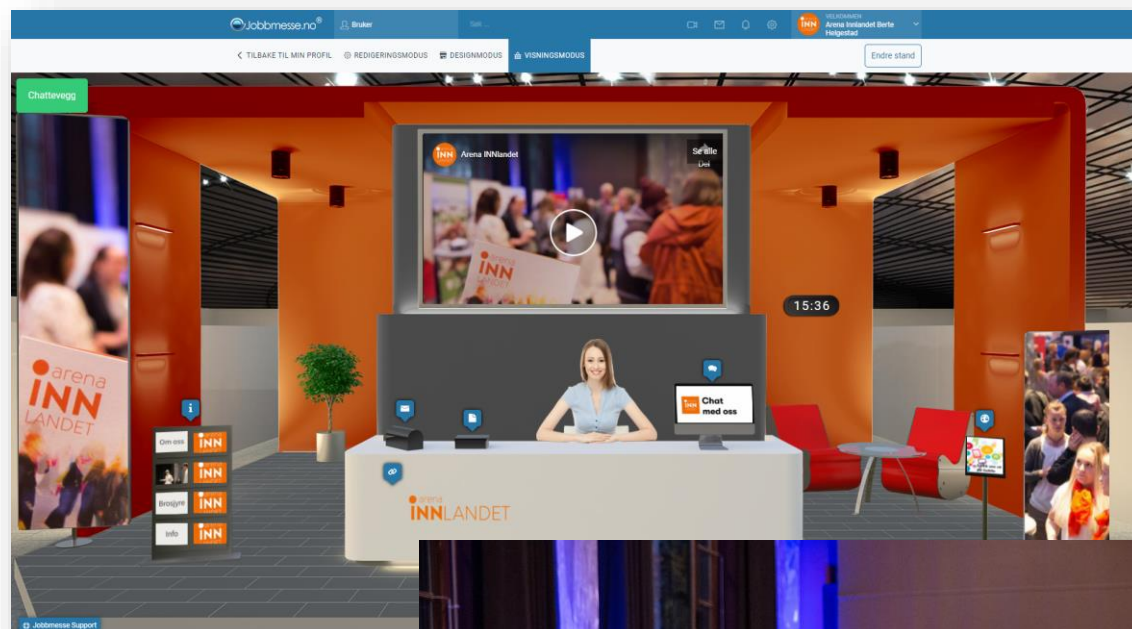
Jobbmesse.no®
Bruker
Søk ...
VEILADMIN
Arena Innlandet Berte Helgestad
TILBAKE TIL MIN PROFIL
REDIGERINGSMODUS
DESIGNMODUS
VISNINGSMODUS
Endre stand
Chattevegg
INN
Arena INNlandet
Se alle
Del
arena
INN
LANDET
15:36
arena
INN
LANDET
Om oss
INN
INN
Brosjyre
INN
Info
INN
Chat med oss
INN
arena
INNLANDET
Jobbmesse Support